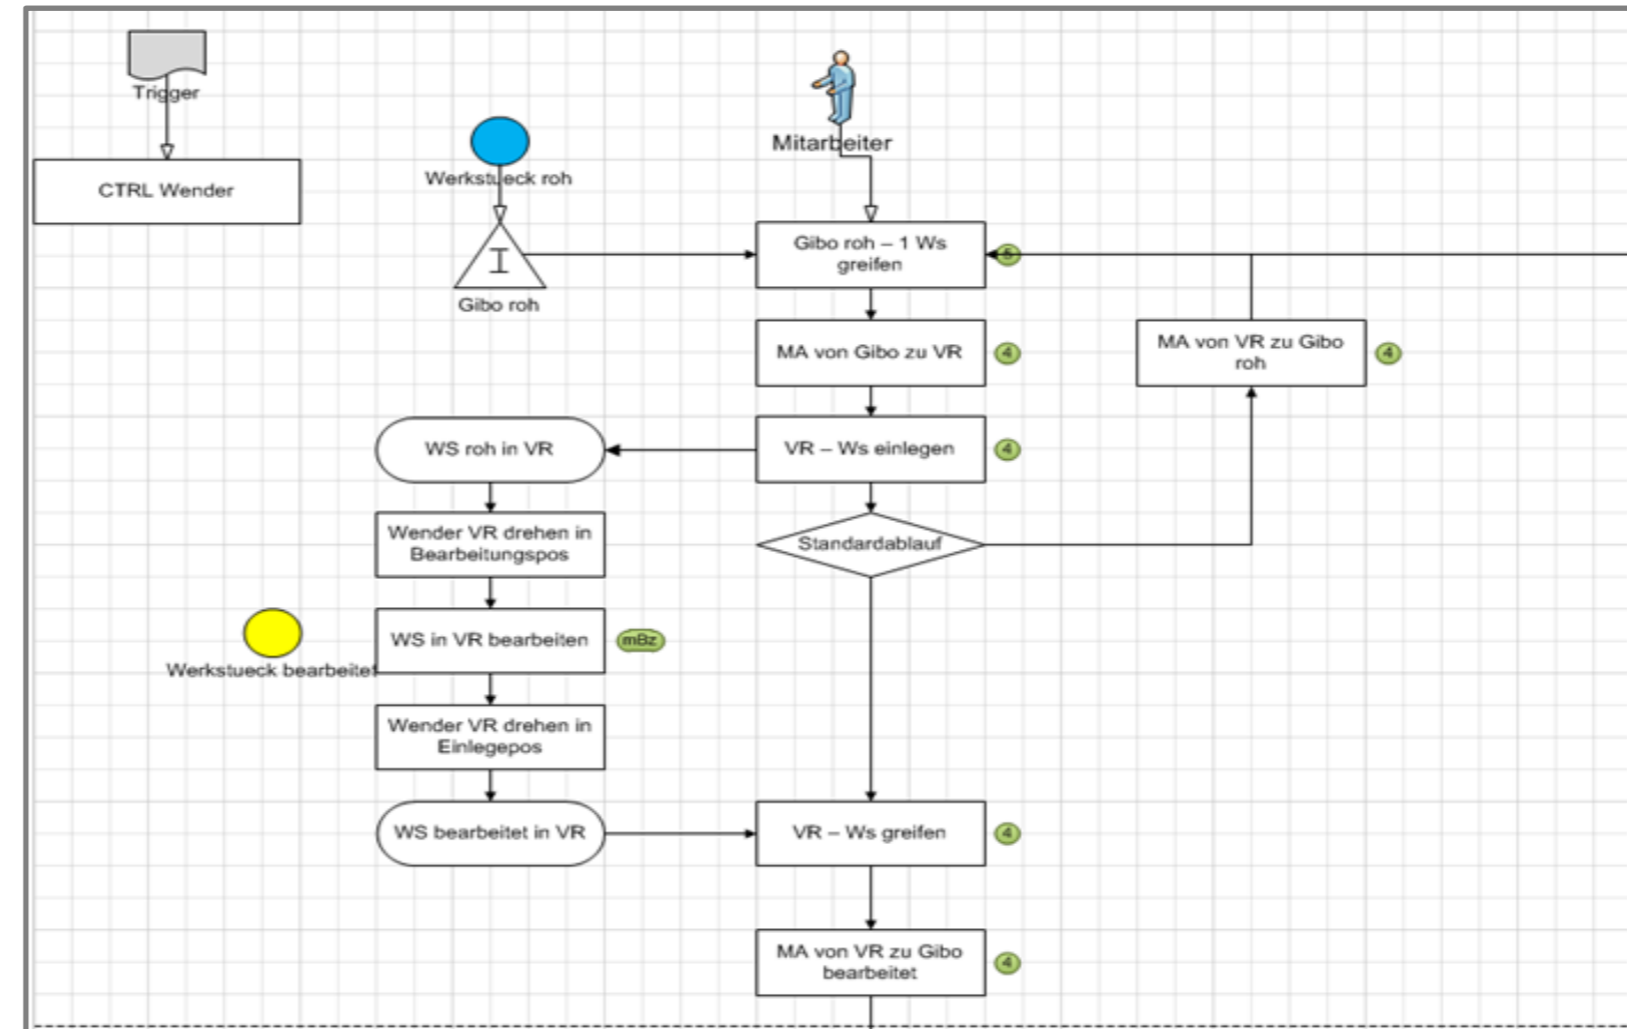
Trigger

CTRL Wender

Werkstueck roh

I

Gibo roh

Mitarbeiter

Gibo roh – 1 Ws greifen

6

MA von Gibo zu VR

4

MA von VR zu Gibo roh

4

WS roh in VR

VR – Ws einlegen

4

Wender VR drehen in Bearbeitungspos

Standardablauf

WS in VR bearbeiten

mBz

Werkstueck bearbeitet

Wender VR drehen in Einlegepos

WS bearbeitet in VR

VR – Ws greifen

4

MA von VR zu Gibo bearbeitet

4